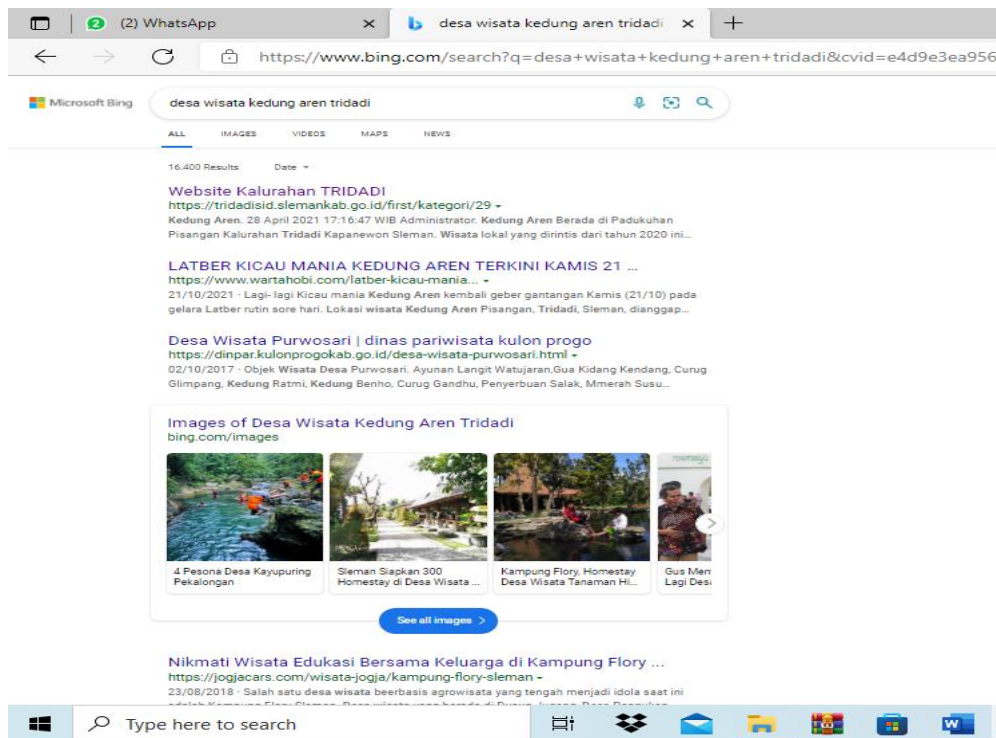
2 (2) WhatsApp ×

desa wisata kedung aren tridadi ×

+

https://www.bing.com/search?q=desa+wisata+kedung+aren+tridadi&cvid=e4d9e3ea956

Microsoft Bing

desa wisata kedung aren tridadi

ALL IMAGES VIDEOS MAPS NEWS

16.400 Results Date

Website Kalurahan TRIDADI
https://tridadisid.slemankab.go.id/first/kategori/29
Kedung Aren. 28 April 2021 17:16:47 WIB Administrator. Kedung Aren Berada di Padukuhan Pisangan Kalurahan Tridadi Kapanewon Sleman. Wisata lokal yang dirintis dari tahun 2020 ini...

LATBER KICAU MANIA KEDUNG AREN TERKINI KAMIS 21 ...
https://www.wartahobi.com/latber-kicau-mania...
21/10/2021 · Lagi- lagi Kicau mania Kedung Aren kembali geber gantangan Kamis (21/10) pada gelara Latber rutin sore hari. Lokasi wisata Kedung Aren Pisangan, Tridadi, Sleman, dianggap...

Desa Wisata Purwosari | dinas pariwisata kulon progo
https://dinpar.kulonprogokab.go.id/desa-wisata-purwosari.html
02/10/2017 · Objek Wisata Desa Purwosari, Ayunan Langit Watujaran,Gua Kidang Kendang, Curug Glimpang, Kedung Ratmi, Kedung Benho, Curug Gandhu, Penyerbuan Salak, Mmerah Susu...

Images of Desa Wisata Kedung Aren Tridadi
bing.com/images

4 Pesona Desa Kayupuring Pekalongan

Sleman Siapkan 300 Homestay di Desa Wisata ...

Kampung Flory, Homestay Desa Wisata Tanaman Hi...

Gus Men Lagi Des

See all images >

Nikmati Wisata Edukasi Bersama Keluarga di Kampung Flory ...
https://jogjacars.com/wisata-jogja/kampung-flory-sleman
23/08/2018 · Salah satu desa wisata beerbasis agrowisata yang tengah menjadi idola saat ini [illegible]

Type here to search